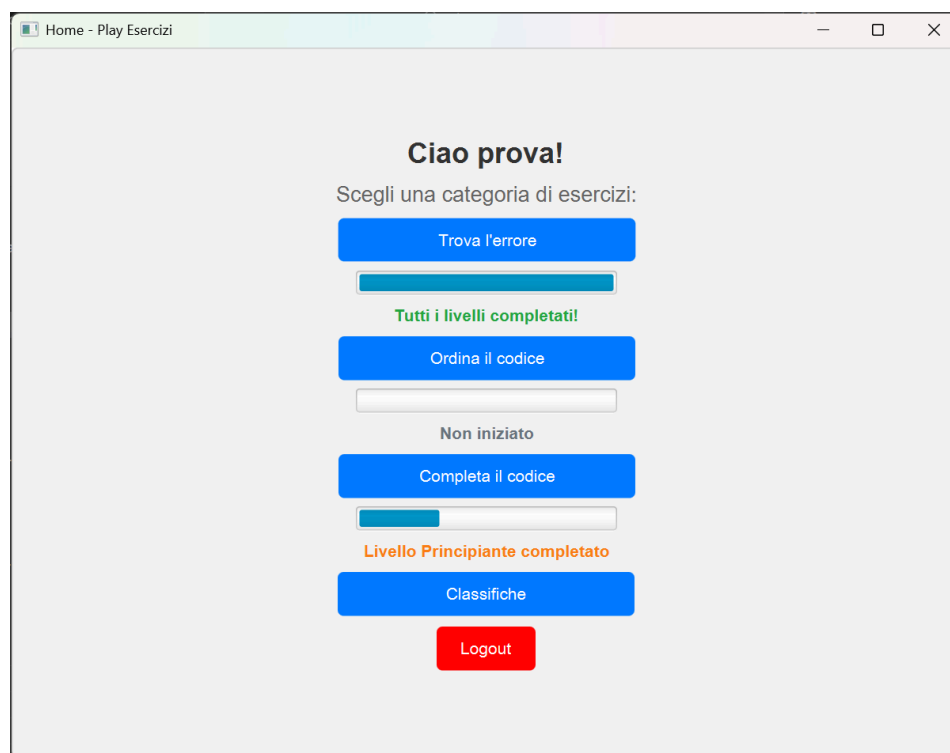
Home - Play Esercizi

Ciao prova!

Scegli una categoria di esercizi:

Trova l'errore

Tutti i livelli completati!

Ordina il codice

Non iniziato

Completa il codice

Livello Principiante completato

Classifiche

Logout